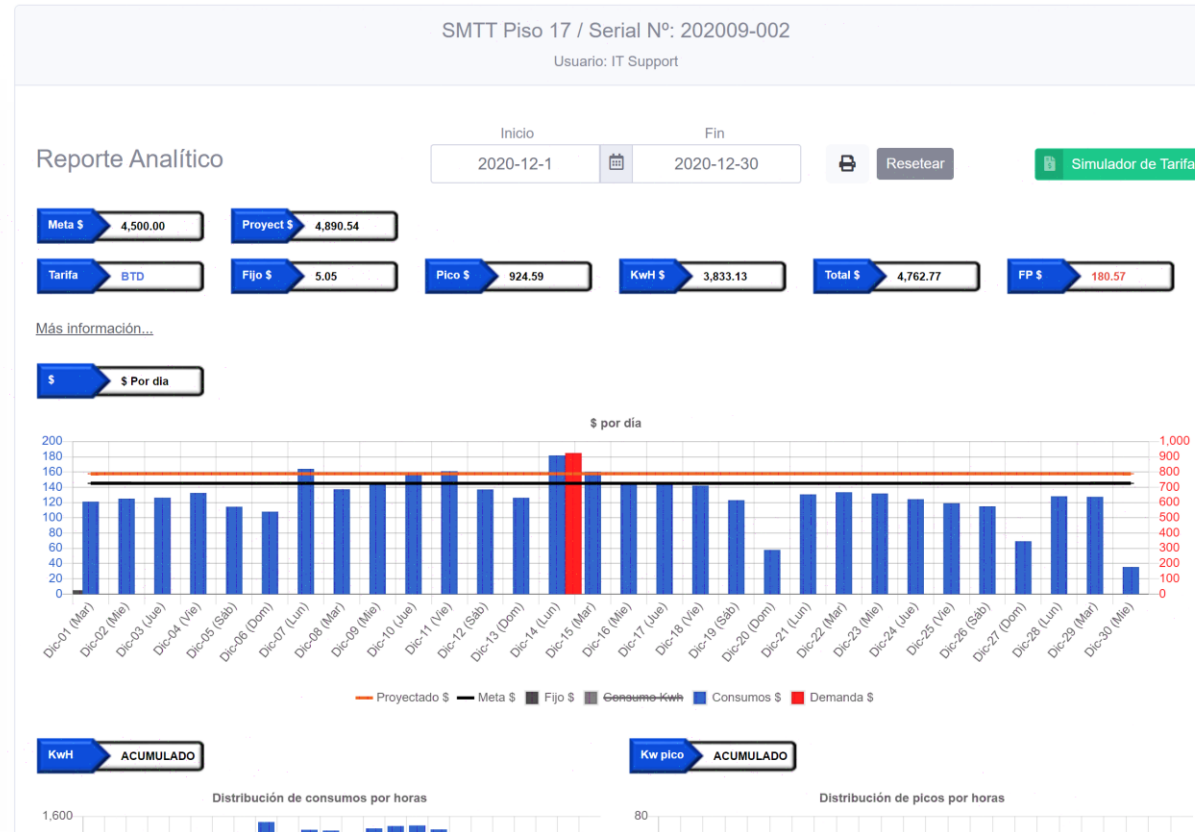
SMTT Piso 17 / Serial Nº: 202009-002
Usuario: IT Support

Reporte Analítico

Inicio
2020-12-1

Fin
2020-12-30

Resetear

Simulador de Tarifa

Meta $ 4,500.00
Proyect $ 4,890.54

Tarifa BTD
Fijo $ 5.05
Pico $ 924.59
KwH $ 3,833.13
Total $ 4,762.77
FP $ 180.57

Más información...

$ $ Por dia

$ por día

200
180
160
140
120
100
80
60
40
20
0

1,000
900
800
700
600
500
400
300
200
100
0

Dic-01 (Mar) Dic-02 (Mie) Dic-03 (Jue) Dic-04 (Vie) Dic-05 (Sáb) Dic-06 (Dom) Dic-07 (Lun) Dic-08 (Mar) Dic-09 (Mie) Dic-10 (Jue) Dic-11 (Vie) Dic-12 (Sáb) Dic-13 (Dom) Dic-14 (Lun) Dic-15 (Mar) Dic-16 (Mie) Dic-17 (Jue) Dic-18 (Vie) Dic-19 (Sáb) Dic-20 (Dom) Dic-21 (Lun) Dic-22 (Mar) Dic-23 (Mie) Dic-24 (Jue) Dic-25 (Vie) Dic-26 (Sáb) Dic-27 (Dom) Dic-28 (Lun) Dic-29 (Mar) Dic-30 (Mie)

Proyectado $ Meta $ Fijo $ Consumo Kwh Consumos $ Demanda $

KwH ACUMULADO

Kw pico ACUMULADO

Distribución de consumos por horas
1,600

Distribución de picos por horas
80